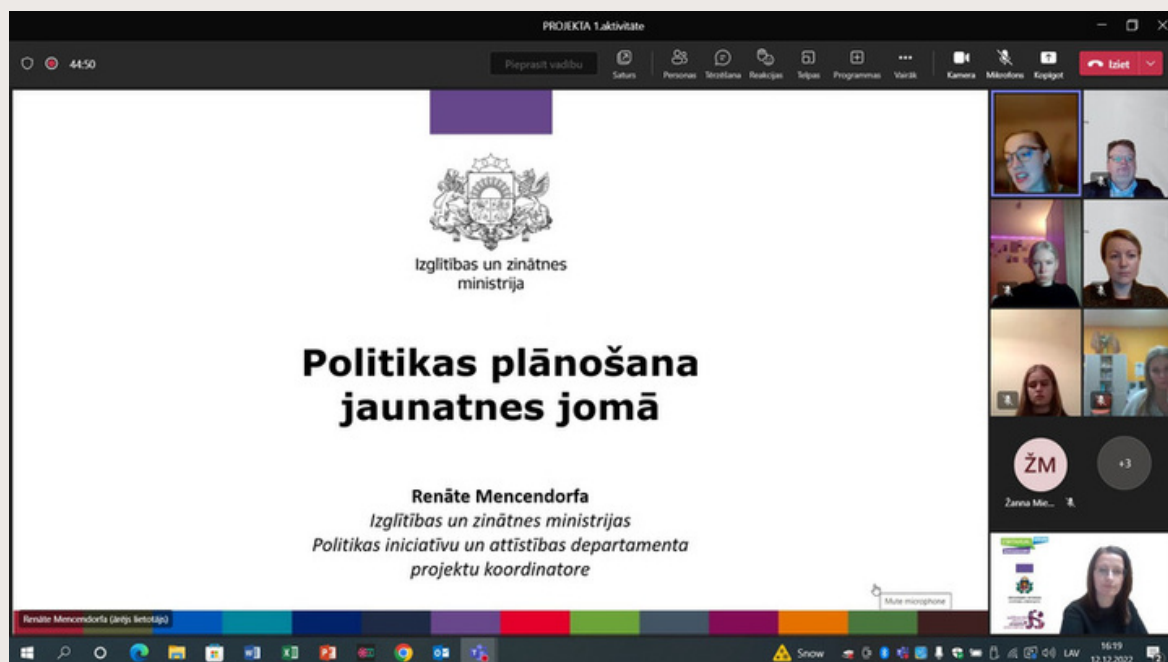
PROJEKTA 1.aktivitāte

44:50

Pieprasīt vadību

Saturs Personas Tērzēšana Reakcijas Telpas Programmas Vairāk Kamera Mikrofons Kopīgot Iziet

Izglītības un zinātnes ministrija

Politikas plānošana jaunatnes jomā

Renāte Mencendorfa
Izglītības un zinātnes ministrijas
Politikas iniciatīvu un attīstības departamenta
projektu koordinatore

Mute microphone

Renāte Mencendorfa (ārējs lietotājs)

ŽM

+3

Žanna Mie...

Snow

LAV

16:19
12.12.2022